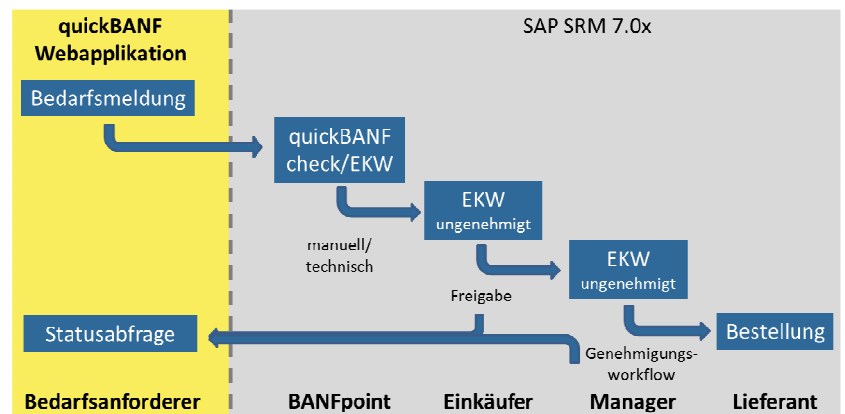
quickBANF Webapplikation

SAP SRM 7.0x

Bedarfsmeldung

quickBANF check/EKW

EKW ungenehmigt

manuell/ technisch

EKW ungenehmigt

Freigabe

Statusabfrage

Bestellung

Genehmigungs-workflow

Bedarfsanforderer

BANFpoint

Einkäufer

Manager

Lieferant